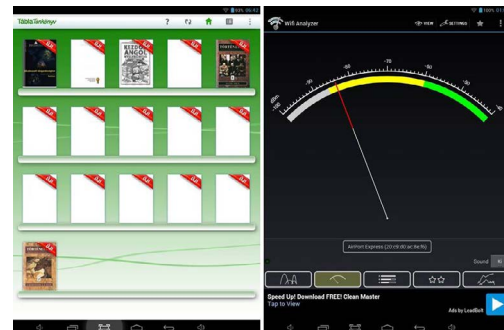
TáblaTörténet

?

ÚJ

ÚJ

ÚJ

ÚJ

ÚJ

ÚJ

ÚJ

ÚJ

ÚJ

ÚJ

ÚJ

ÚJ

ÚJ

ÚJ

ÚJ

KEZDŐ ANGOL

Wifi Analyzer

VIEW

SETTINGS

-100

-90

-80

-70

-60

-50

-40

-30

dBm

AirPort Express (20:c9:d0:ac:8e:f6)

Sound

Speed Up! Download FREE! Clean Master

Tap to View

Ads by LeadBolt